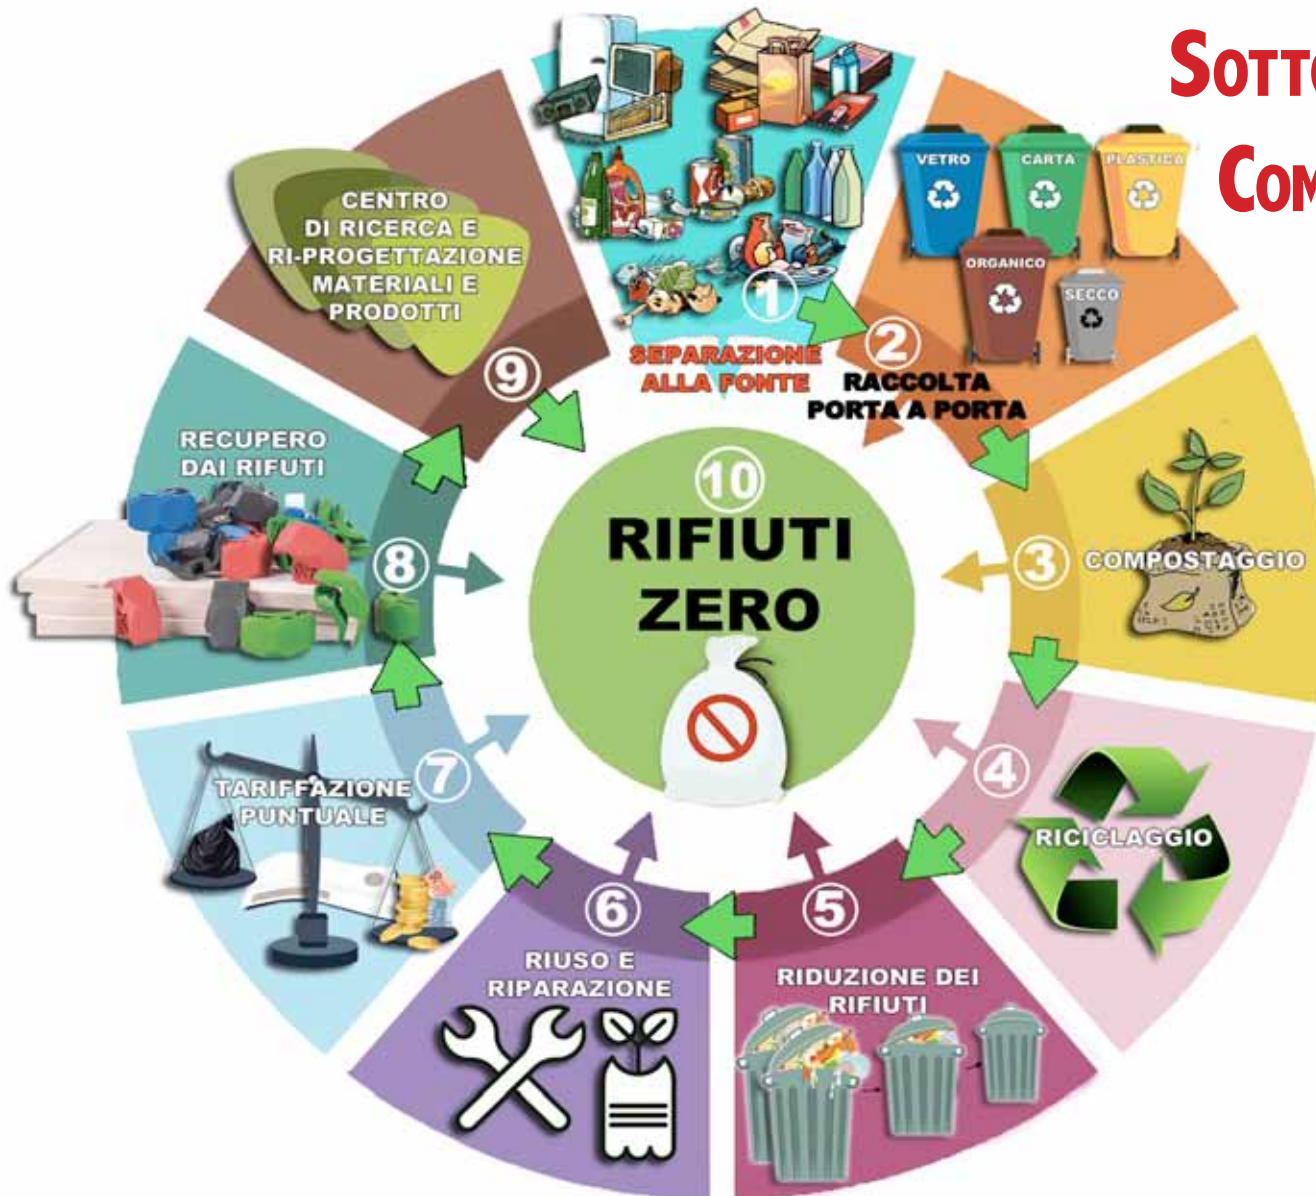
SOTT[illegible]
COM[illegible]

1 SEPARAZIONE ALLA FONTE

2 RACCOLTA PORTA A PORTA

VETRO
CARTA
PLASTICA
ORGANICO
SECCO

3 COMPOSTAGGIO

4 RICICLAGGIO

5 RIDUZIONE DEI RIFIUTI

6 RIUSO E RIPARAZIONE

7 TARIFFAZIONE PUNTUALE

8 RECUPERO DAI RIFIUTI

9 CENTRO DI RICERCA E RI-PROGETTAZIONE MATERIALI E PRODOTTI

10 RIFIUTI ZERO